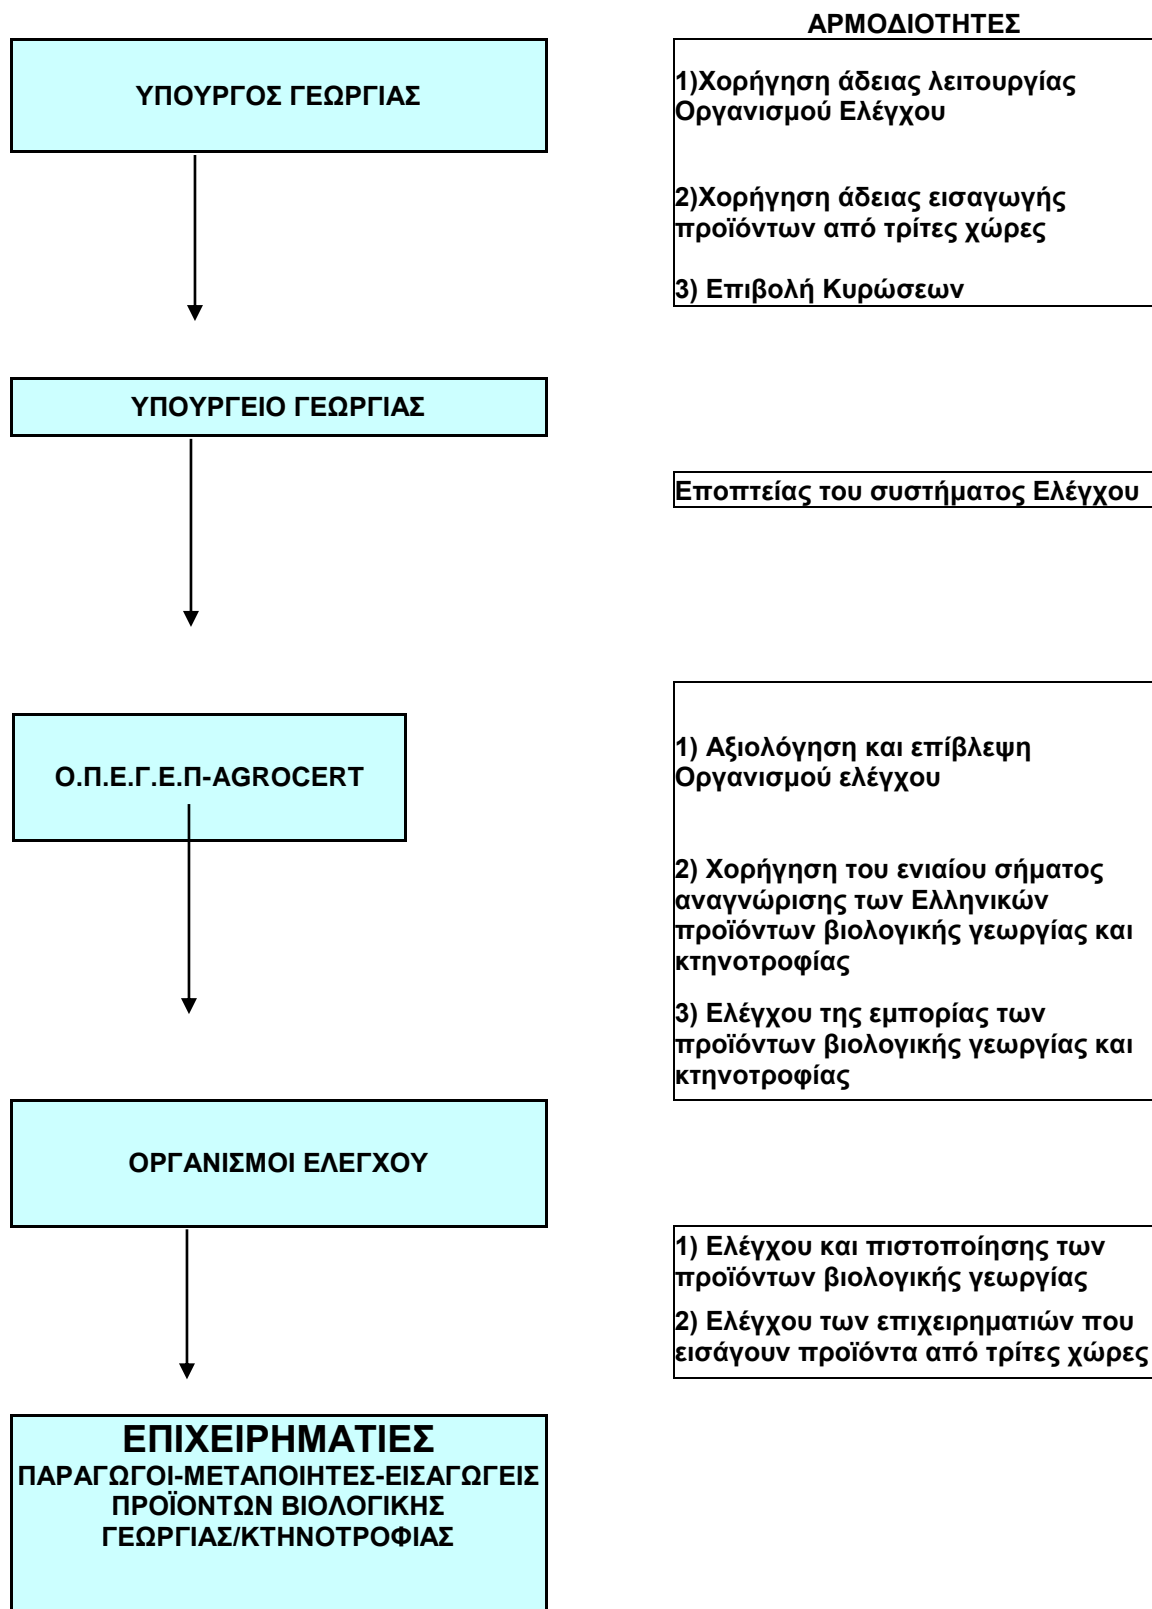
ΑΡΜΟΔΙΟΤΗΤΕΣ

ΥΠΟΥΡΓΟΣ ΓΕΩΡΓΙΑΣ

1)Χορήγηση άδειας λειτουργίας Οργανισμού Ελέγχου

2)Χορήγηση άδειας εισαγωγής προϊόντων από τρίτες χώρες

3) Επιβολή Κυρώσεων

ΥΠΟΥΡΓΕΙΟ ΓΕΩΡΓΙΑΣ

Εποπτείας του συστήματος Ελέγχου

Ο.Π.Ε.Γ.Ε.Π-AGROCERT

1) Αξιολόγηση και επίβλεψη Οργανισμού ελέγχου

2) Χορήγηση του ενιαίου σήματος αναγνώρισης των Ελληνικών προϊόντων βιολογικής γεωργίας και κτηνοτροφίας

3) Ελέγχου της εμπορίας των προϊόντων βιολογικής γεωργίας και κτηνοτροφίας

ΟΡΓΑΝΙΣΜΟΙ ΕΛΕΓΧΟΥ

1) Ελέγχου και πιστοποίησης των προϊόντων βιολογικής γεωργίας

2) Ελέγχου των επιχειρηματιών που εισάγουν προϊόντα από τρίτες χώρες

ΕΠΙΧΕΙΡΗΜΑΤΙΕΣ
ΠΑΡΑΓΩΓΟΙ-ΜΕΤΑΠΟΙΗΤΕΣ-ΕΙΣΑΓΩΓΕΙΣ ΠΡΟΪΟΝΤΩΝ ΒΙΟΛΟΓΙΚΗΣ ΓΕΩΡΓΙΑΣ/ΚΤΗΝΟΤΡΟΦΙΑΣ